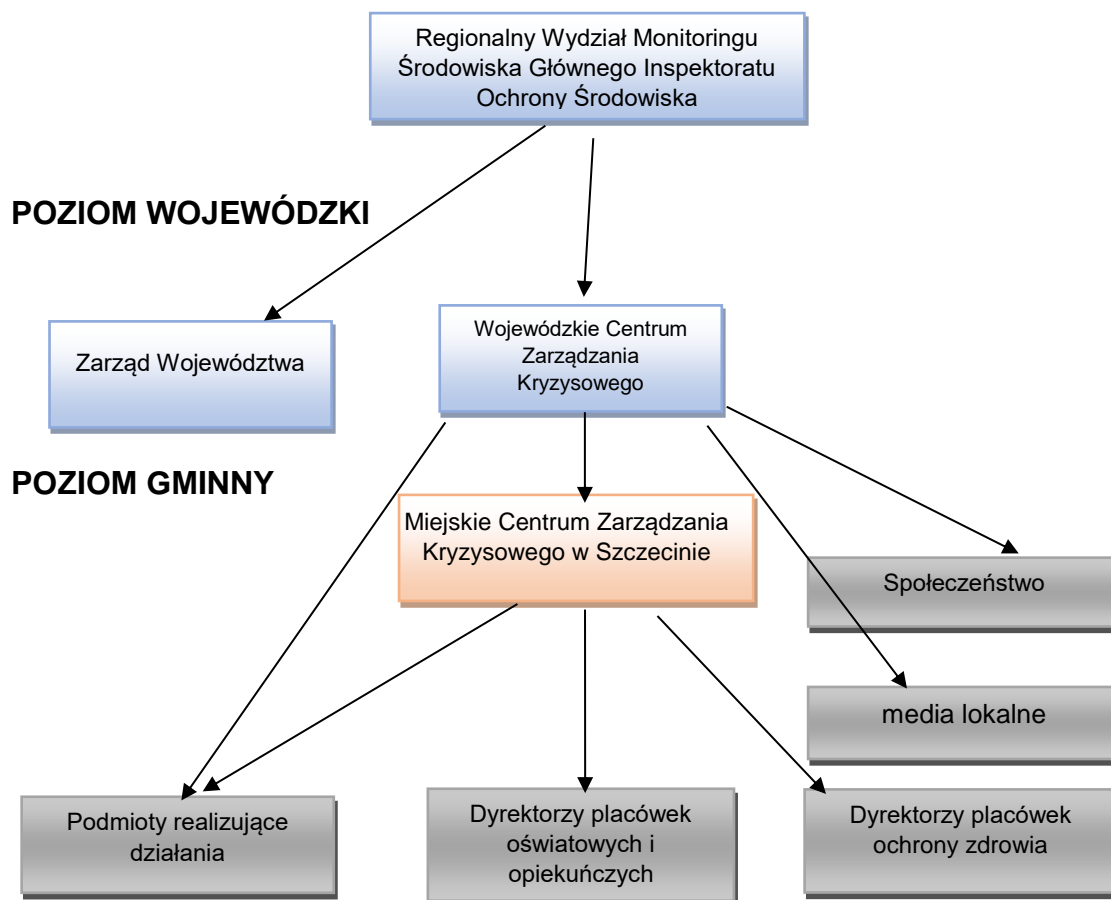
Regionalny Wydział Monitoringu Środowiska Głównego Inspektoratu Ochrony Środowiska

POZIOM WOJEWÓDZKI

Zarząd Województwa

Wojewódzkie Centrum Zarządzania Kryzysowego

POZIOM GMINNY

Miejskie Centrum Zarządzania Kryzysowego w Szczecinie

Społeczeństwo

media lokalne

Podmioty realizujące działania

Dyrektorzy placówek oświatowych i opiekuńczych

Dyrektorzy placówek ochrony zdrowia